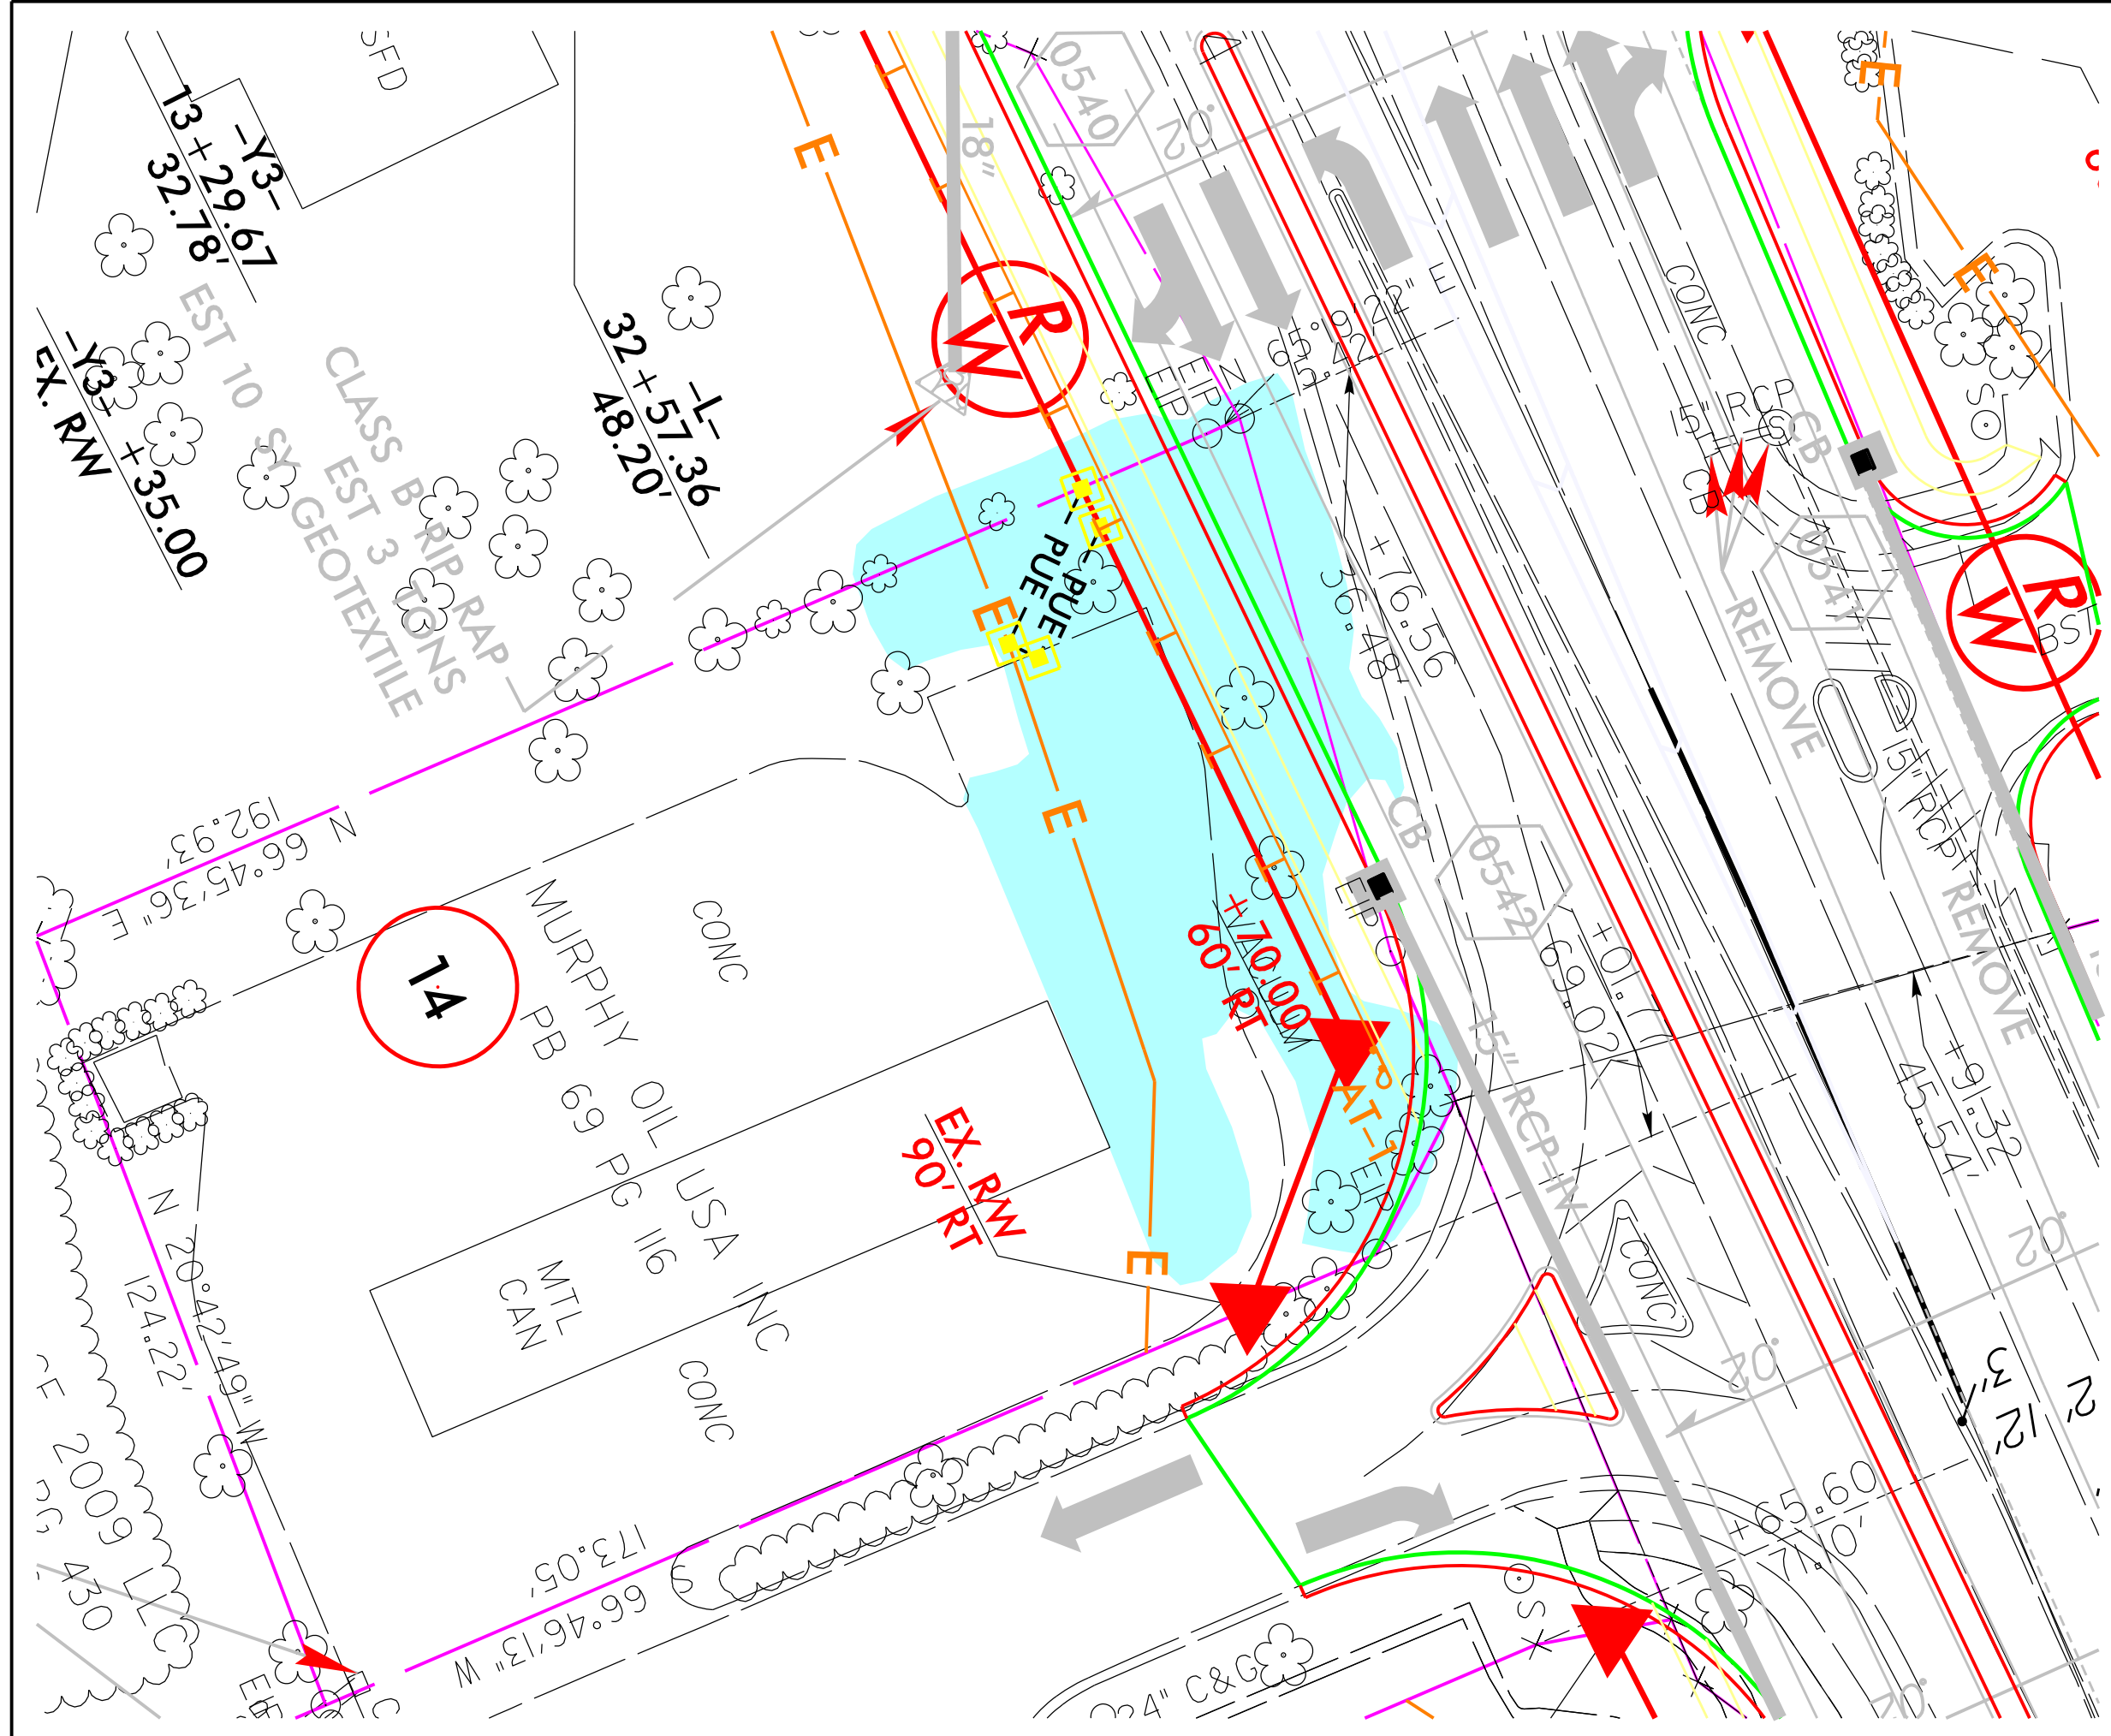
SFD

-Y3-
13+29.67
32.78'

-Y3-
+35.00
EX. RW

EST 10 SY GEOTEXTILE

CLASS B RIP RAP
EST 3 TONS

-L-
32+57.36
48.20'

E

18"

0540

20'

R
W

EIP
EIP

65.92'
22" E

+76.56
36.48'

PUE
PUE

CONC

15" RCP
CB

0541

REMOVE

SO

R
W

BST

15" RCP
REMOVE

N 66°45'36" E
192.93'

14

MURPHY OIL USA INC
PB 69 PG 116

CONC

MTL
CAN

CONC

EX. RW
90' RT

+70.00
60' RT

AT-1

CB
EIP

0542

+01.77
69.02'

15" RCP-IV

CONC

+91.32
45.54'

20'

20'

3'
12'
12'

+65.60
77.10'

E

E

E

N 20°42'49" W
124.22'

2009 LLC
PG 430

173.05'
66°46'13" W

24" C&G

SO

EIP